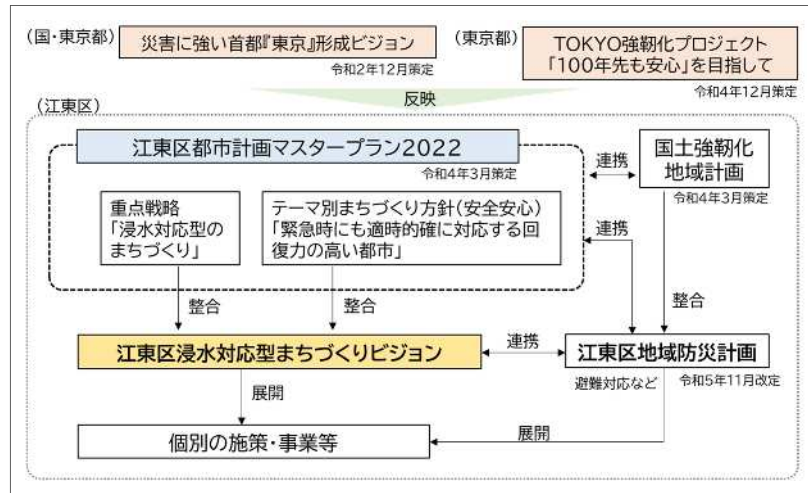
(国・東京都) 災害に強い首都『東京』形成ビジョン
令和2年12月策定

(東京都) TOKYO強靭化プロジェクト
「100年先も安心」を目指して
令和4年12月策定

反映

(江東区)

江東区都市計画マスタープラン2022
令和4年3月策定

重点戦略
「浸水対応型のまちづくり」

テーマ別まちづくり方針(安全安心)
「緊急時にも適時的確に対応する回復力の高い都市」

連携

国土強靭化
地域計画
令和4年3月策定

連携

整合

整合

整合

江東区浸水対応型まちづくりビジョン

連携

江東区地域防災計画
避難対応など 令和5年11月改定

展開

展開

個別の施策・事業等